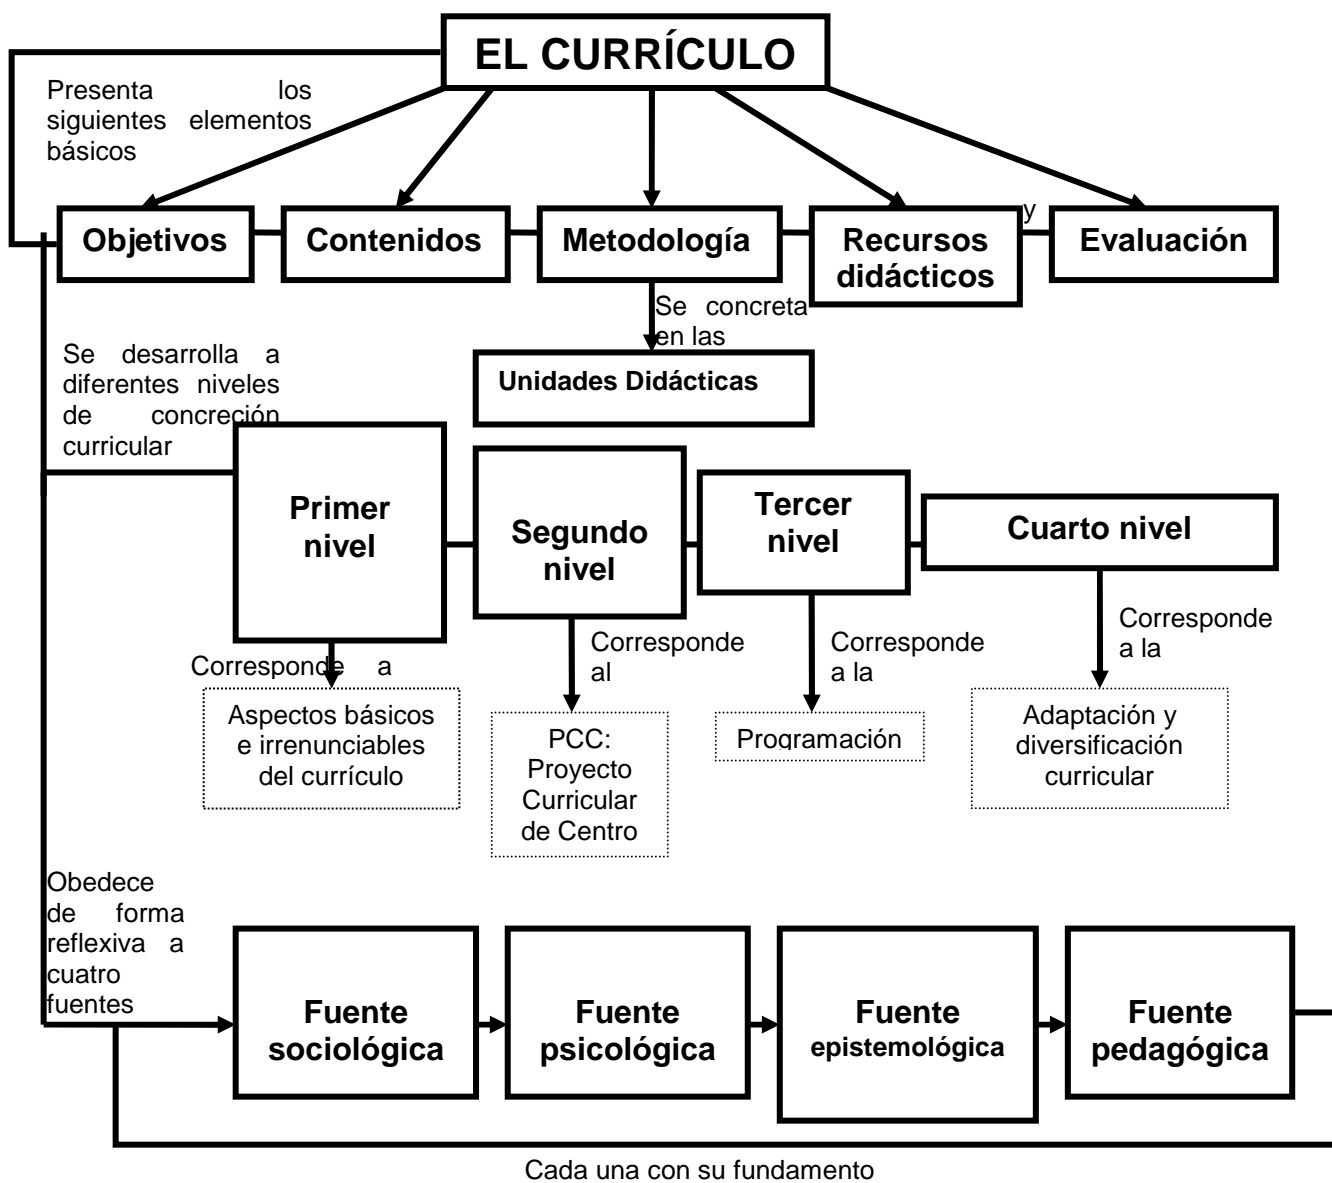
EL CURRÍCULO

Presenta los siguientes elementos básicos

Objetivos

Contenidos

Metodología

Recursos didácticos

y

Evaluación

Se concreta en las

Unidades Didácticas

Se desarrolla a diferentes niveles de concreción curricular

Primer nivel

Segundo nivel

Tercer nivel

Cuarto nivel

Corresponde a

Aspectos básicos e irrenunciables del currículo

Corresponde al

PCC: Proyecto Curricular de Centro

Corresponde a la

Programación

Corresponde a la

Adaptación y diversificación curricular

Obedece de forma reflexiva a cuatro fuentes

Fuente sociológica

Fuente psicológica

Fuente epistemológica

Fuente pedagógica

Cada una con su fundamento